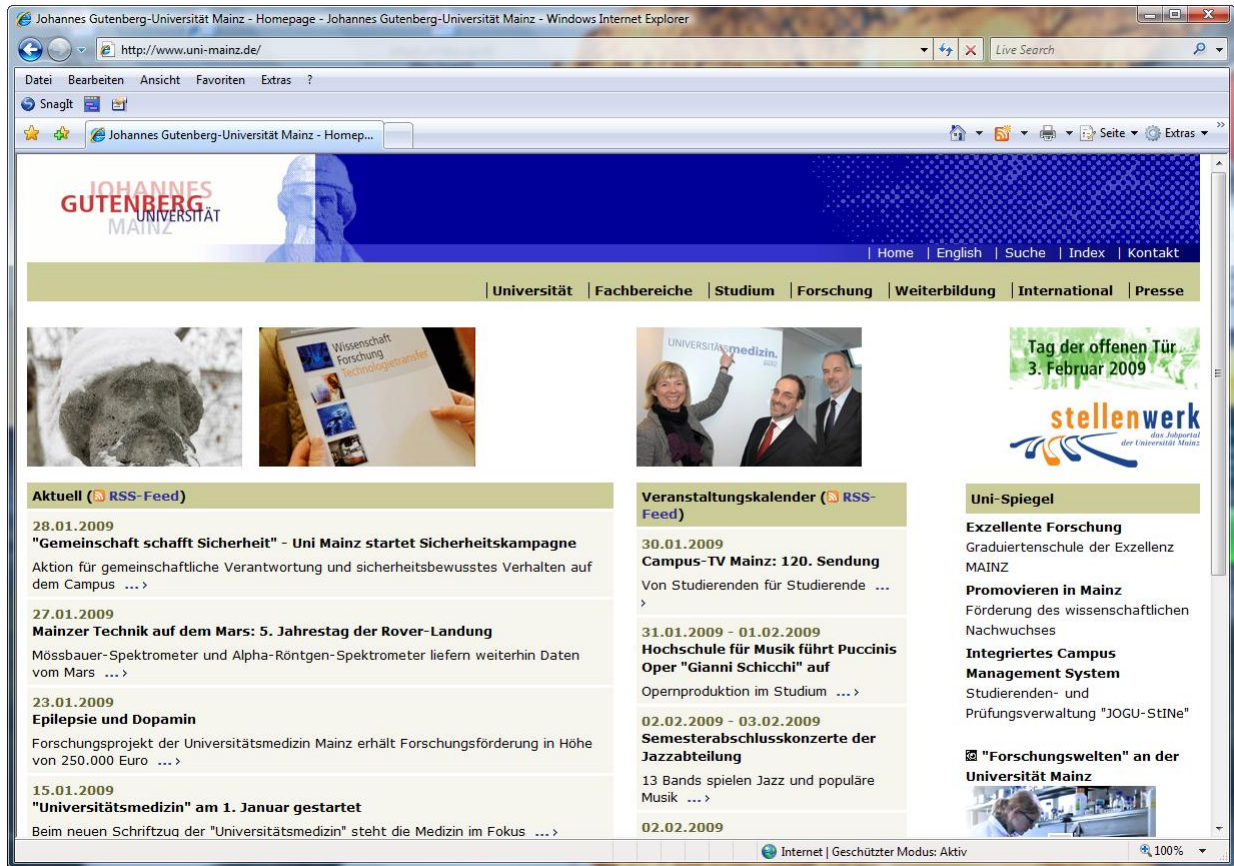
Johannes Gutenberg-Universität Mainz - Homepage - Johannes Gutenberg-Universität Mainz - Windows Internet Explorer

http://www.uni-mainz.de/

Live Search

Datei Bearbeiten Ansicht Favoriten Extras ?

SnagIt

Johannes Gutenberg-Universität Mainz - Homep...

Seite Extras

JOHANNES GUTENBERG UNIVERSITÄT MAINZ

| Home | English | Suche | Index | Kontakt

| Universität | Fachbereiche | Studium | Forschung | Weiterbildung | International | Presse

Wissenschaft Forschung Technologietransfer

UNIVERSITÄTSmedizin.

Tag der offenen Tür 3. Februar 2009

stellenwerk das Jobportal der Universität Mainz

Aktuell (RSS-Feed)

28.01.2009
"Gemeinschaft schafft Sicherheit" - Uni Mainz startet Sicherheitskampagne
Aktion für gemeinschaftliche Verantwortung und sicherheitsbewusstes Verhalten auf dem Campus ...›

27.01.2009
Mainzer Technik auf dem Mars: 5. Jahrestag der Rover-Landung
Mössbauer-Spektrometer und Alpha-Röntgen-Spektrometer liefern weiterhin Daten vom Mars ...›

23.01.2009
Epilepsie und Dopamin
Forschungsprojekt der Universitätsmedizin Mainz erhält Forschungsförderung in Höhe von 250.000 Euro ...›

15.01.2009
"Universitätsmedizin" am 1. Januar gestartet
Beim neuen Schriftzug der "Universitätsmedizin" steht die Medizin im Fokus ...›

Veranstaltungskalender (RSS-Feed)

30.01.2009
Campus-TV Mainz: 120. Sendung
Von Studierenden für Studierende ...›

31.01.2009 - 01.02.2009
Hochschule für Musik führt Puccinis Oper "Gianni Schicchi" auf
Opernproduktion im Studium ...›

02.02.2009 - 03.02.2009
Semesterabschlusskonzerte der Jazzabteilung
13 Bands spielen Jazz und populäre Musik ...›

02.02.2009

Uni-Spiegel

Exzellente Forschung
Graduiertenschule der Exzellenz MAINZ

Promovieren in Mainz
Förderung des wissenschaftlichen Nachwuchses

Integriertes Campus Management System
Studierenden- und Prüfungsverwaltung "JOGU-StINe"

"Forschungswelten" an der Universität Mainz

Internet | Geschützter Modus: Aktiv

100%